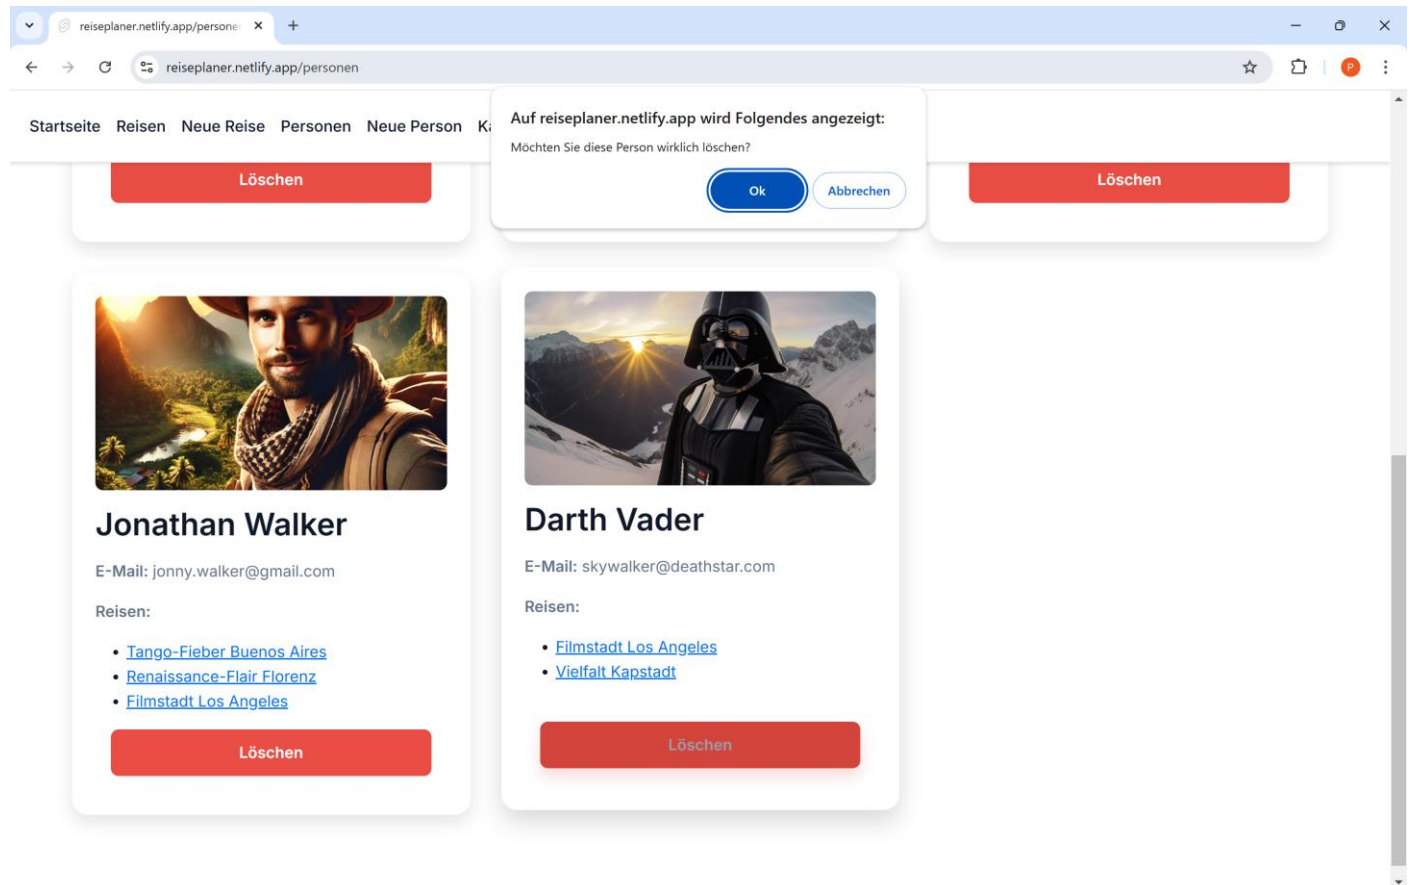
reiseplaner.netlify.app/persone

reiseplaner.netlify.app/personen

P

Startseite Reisen Neue Reise Personen Neue Person K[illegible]

Auf reiseplaner.netlify.app wird Folgendes angezeigt:

Möchten Sie diese Person wirklich löschen?

Ok

Abbrechen

Löschen

Löschen

Jonathan Walker

E-Mail: jonny.walker@gmail.com

Reisen:

- Tango-Fieber Buenos Aires
- Renaissance-Flair Florenz
- Filmstadt Los Angeles

Löschen

Darth Vader

E-Mail: skywalker@deathstar.com

Reisen:

- Filmstadt Los Angeles
- Vielfalt Kapstadt

Löschen